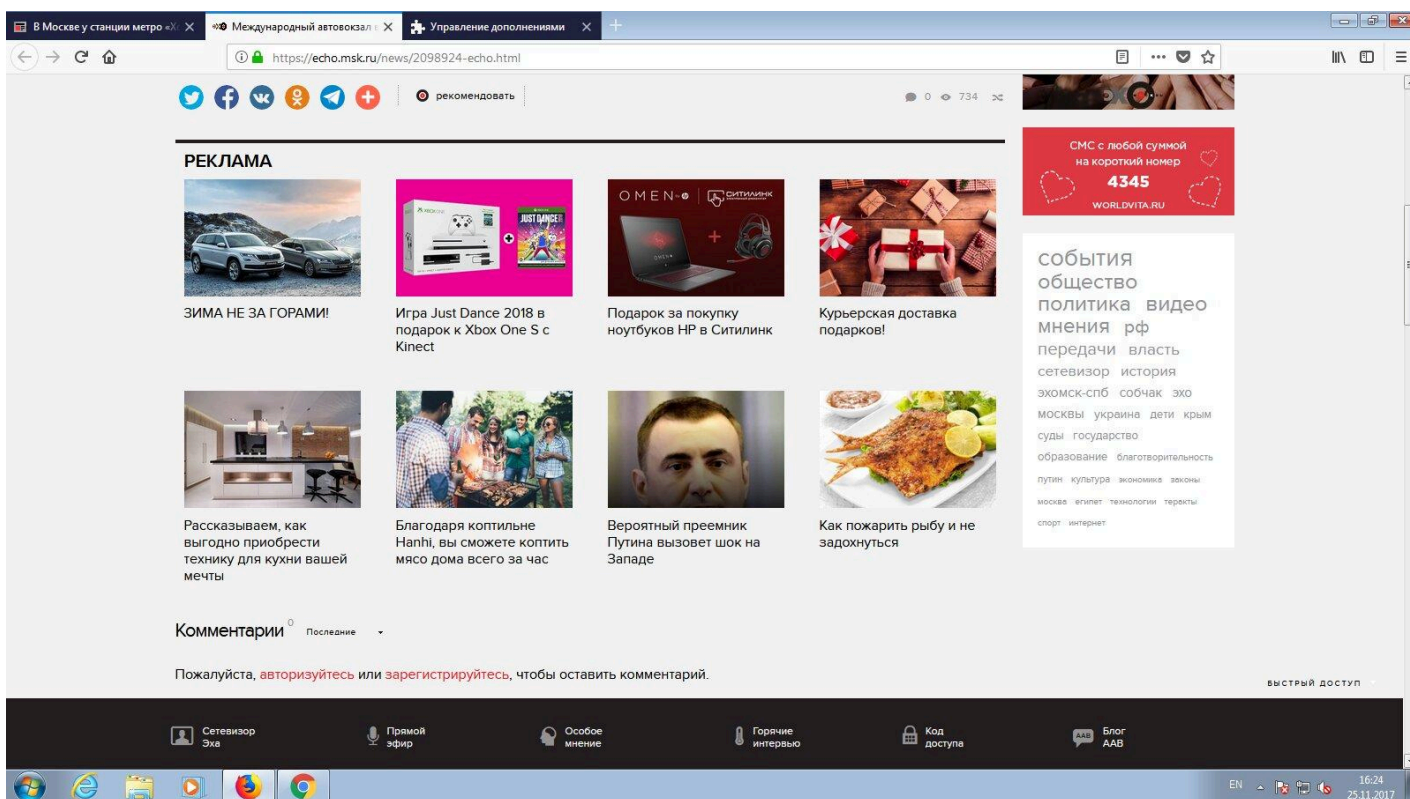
В Москве у станции метро «Х ×
Международный автовокзал ×
Управление дополнениями ×

https://echo.msk.ru/news/2098924-echo.html

рекомендовать

0 734

РЕКЛАМА

ЗИМА НЕ ЗА ГОРАМИ!

Игра Just Dance 2018 в подарок к Xbox One S с Kinect

Подарок за покупку ноутбуков HP в Ситилинк

Курьерская доставка подарков!

Рассказываем, как выгодно приобрести технику для кухни вашей мечты

Благодаря коптильне Hanhi, вы сможете коптить мясо дома всего за час

Вероятный преемник Путина вызовет шок на Западе

Как пожарить рыбу и не задохнуться

СМС с любой суммой на короткий номер
4345
WORLDVITA.RU

события
общество
политика видео
мнения рф
передачи власть
сетевизор история
эхомск-спб собчак эхо
москвы украина дети крым
суды государство
образование благотворительность
путин культура экономика законы
москва египет технологии теракты
спорт интернет

Комментарии 0 Последние

Пожалуйста, авторизуйтесь или зарегистрируйтесь, чтобы оставить комментарий.

БЫСТРЫЙ ДОСТУП

Сетевизор Эха
Прямой эфир
Особое мнение
Горячие интервью
Код доступа
Блог ААВ

EN 16:24 25.11.2017